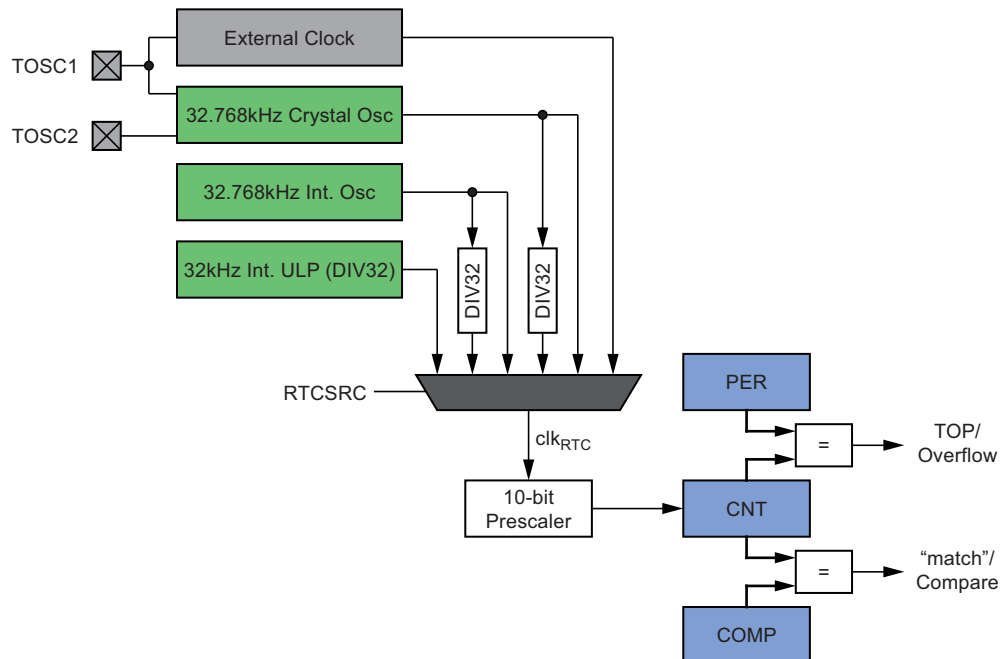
TOSC1

TOSC2

External Clock

32.768kHz Crystal Osc

32.768kHz Int. Osc

32kHz Int. ULP (DIV32)

DIV32

DIV32

RTCSRC

$clk_{RTC}$

10-bit Prescaler

PER

=

TOP/ Overflow

CNT

=

“match”/ Compare

COMP